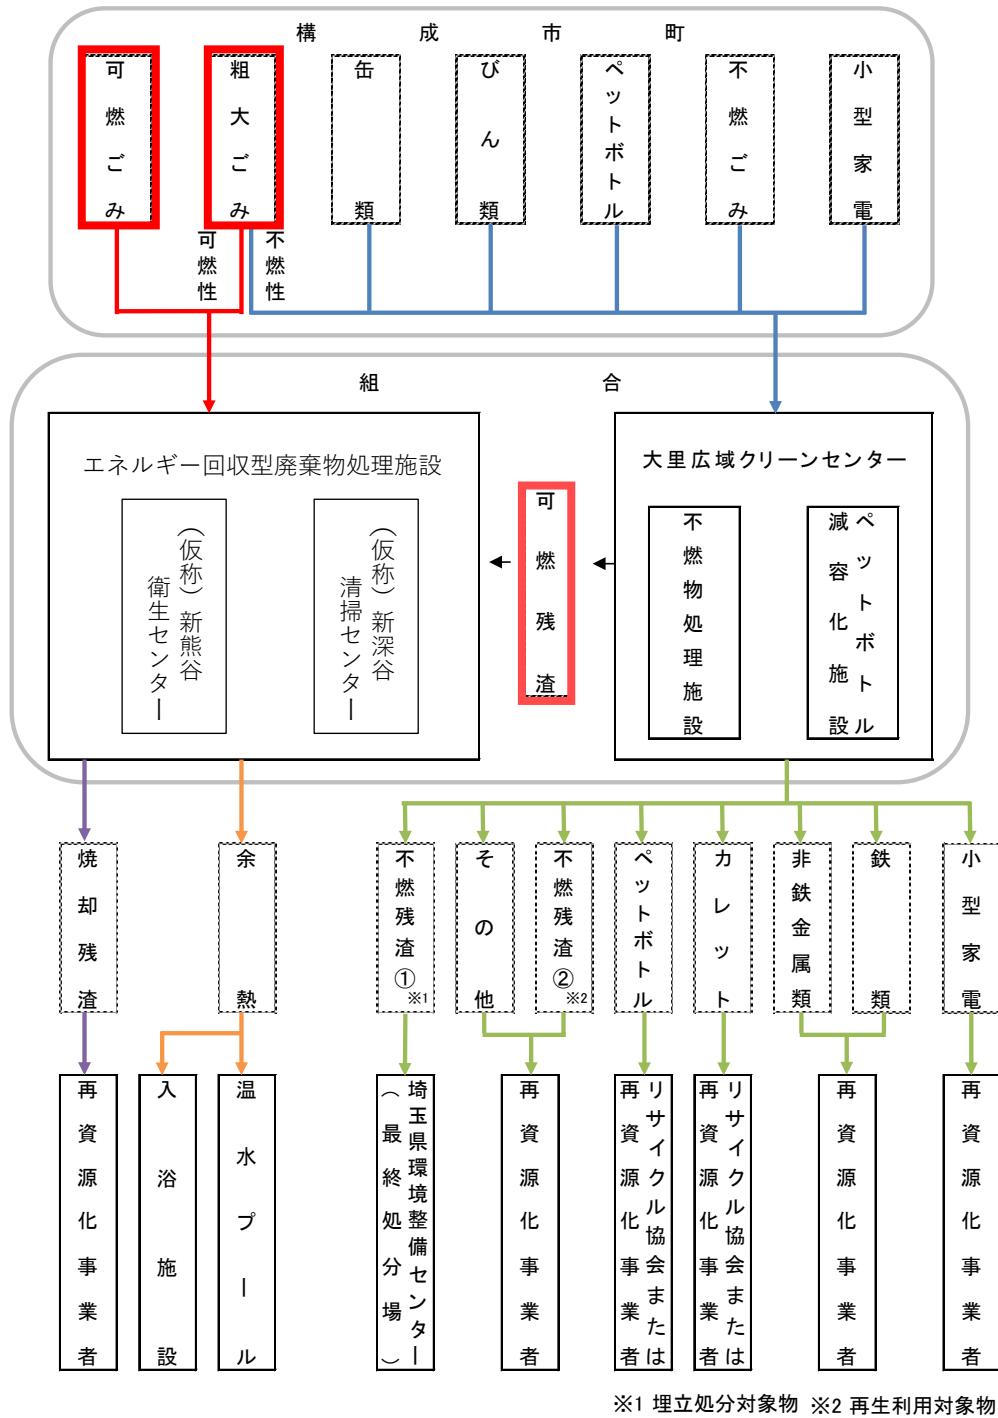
構成市町

可燃ごみ

粗大ごみ

缶類

びん類

ペットボトル

不燃ごみ

小型家電

可燃性

不燃性

組合

エネルギー回収型廃棄物処理施設

（仮称）新熊谷衛生センター

（仮称）新深谷清掃センター

可燃残渣

大里広域クリーンセンター

不燃物処理施設

減容化施設

ペットボトル

焼却残渣

余熱

不燃残渣①※1

その他

不燃残渣②※2

ペットボトル

カレット

非鉄金属類

鉄類

小型家電

再資源化事業者

入浴施設

温水プール

埼玉県環境整備センター（最終処分場）

再資源化事業者

リサイクル協会または再資源化事業者

リサイクル協会または再資源化事業者

再資源化事業者

再資源化事業者

※1 埋立処分対象物 ※2 再生利用対象物